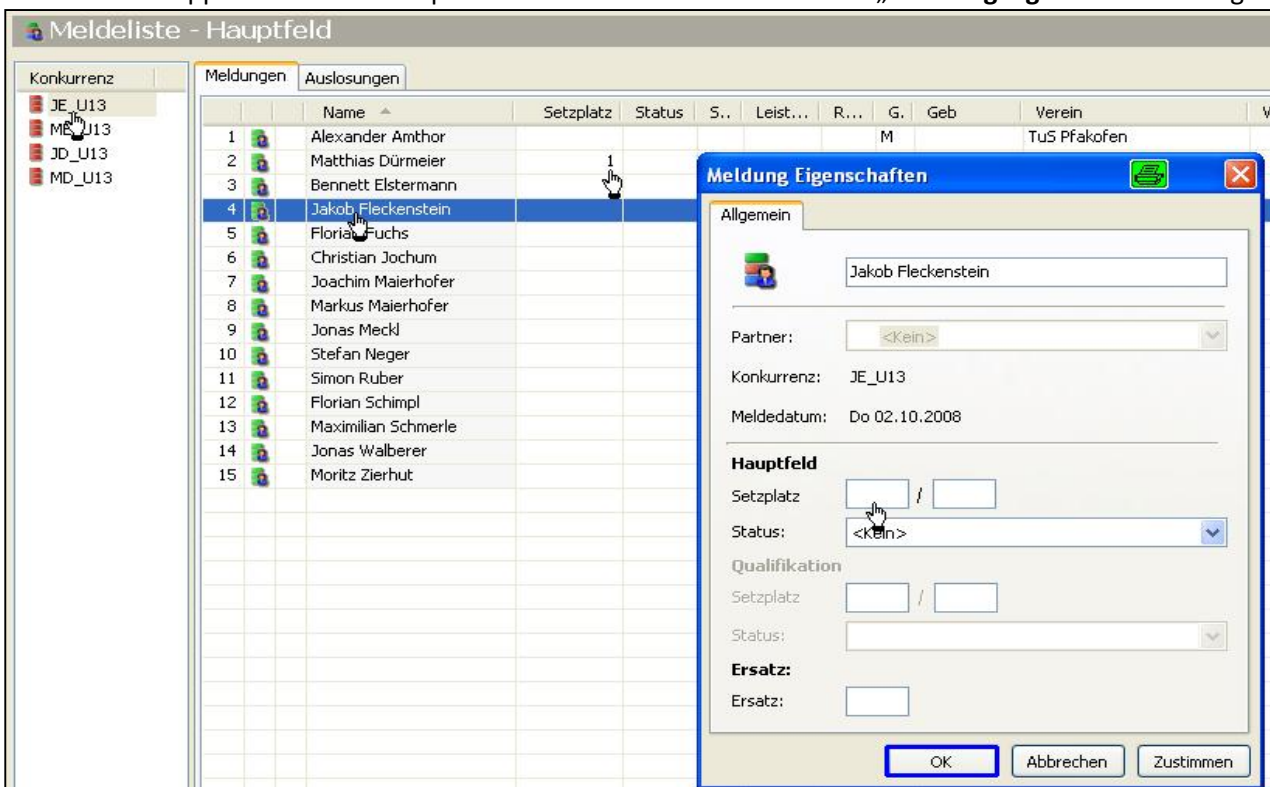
Meldeliste - Hauptfeld

Konkurrenz
JE_U13
ME_U13
JD_U13
MD_U13

Meldungen | Auslosungen

| | | Name | Setzplatz | Status | S.. | Leist... | R... | G. | Geb | Verein | W |
|---|---|---|---|---|---|---|---|---|---|---|---|
| 1 | | Alexander Amthor | | | | | | M | | TuS Pfakofen | |
| 2 | | Matthias Dürmeier | 1 | | | | | | | | |
| 3 | | Bennett Elstermann | | | | | | | | | |
| 4 | | Jakob Fleckenstein | | | | | | | | | |
| 5 | | Florian Fuchs | | | | | | | | | |
| 6 | | Christian Jochum | | | | | | | | | |
| 7 | | Joachim Maierhofer | | | | | | | | | |
| 8 | | Markus Maierhofer | | | | | | | | | |
| 9 | | Jonas Meckl | | | | | | | | | |
| 10 | | Stefan Neger | | | | | | | | | |
| 11 | | Simon Ruber | | | | | | | | | |
| 12 | | Florian Schimpl | | | | | | | | | |
| 13 | | Maximilian Schmerle | | | | | | | | | |
| 14 | | Jonas Walberer | | | | | | | | | |
| 15 | | Moritz Zierhut | | | | | | | | | |

Meldung Eigenschaften

Allgemein

Jakob Fleckenstein

Partner: <Kein>

Konkurrenz: JE_U13

Meldedatum: Do 02.10.2008

Hauptfeld
Setzplatz /
Status: <Kein>

Qualifikation
Setzplatz /
Status:

Ersatz:
Ersatz:

OK | Abbrechen | Zustimmen